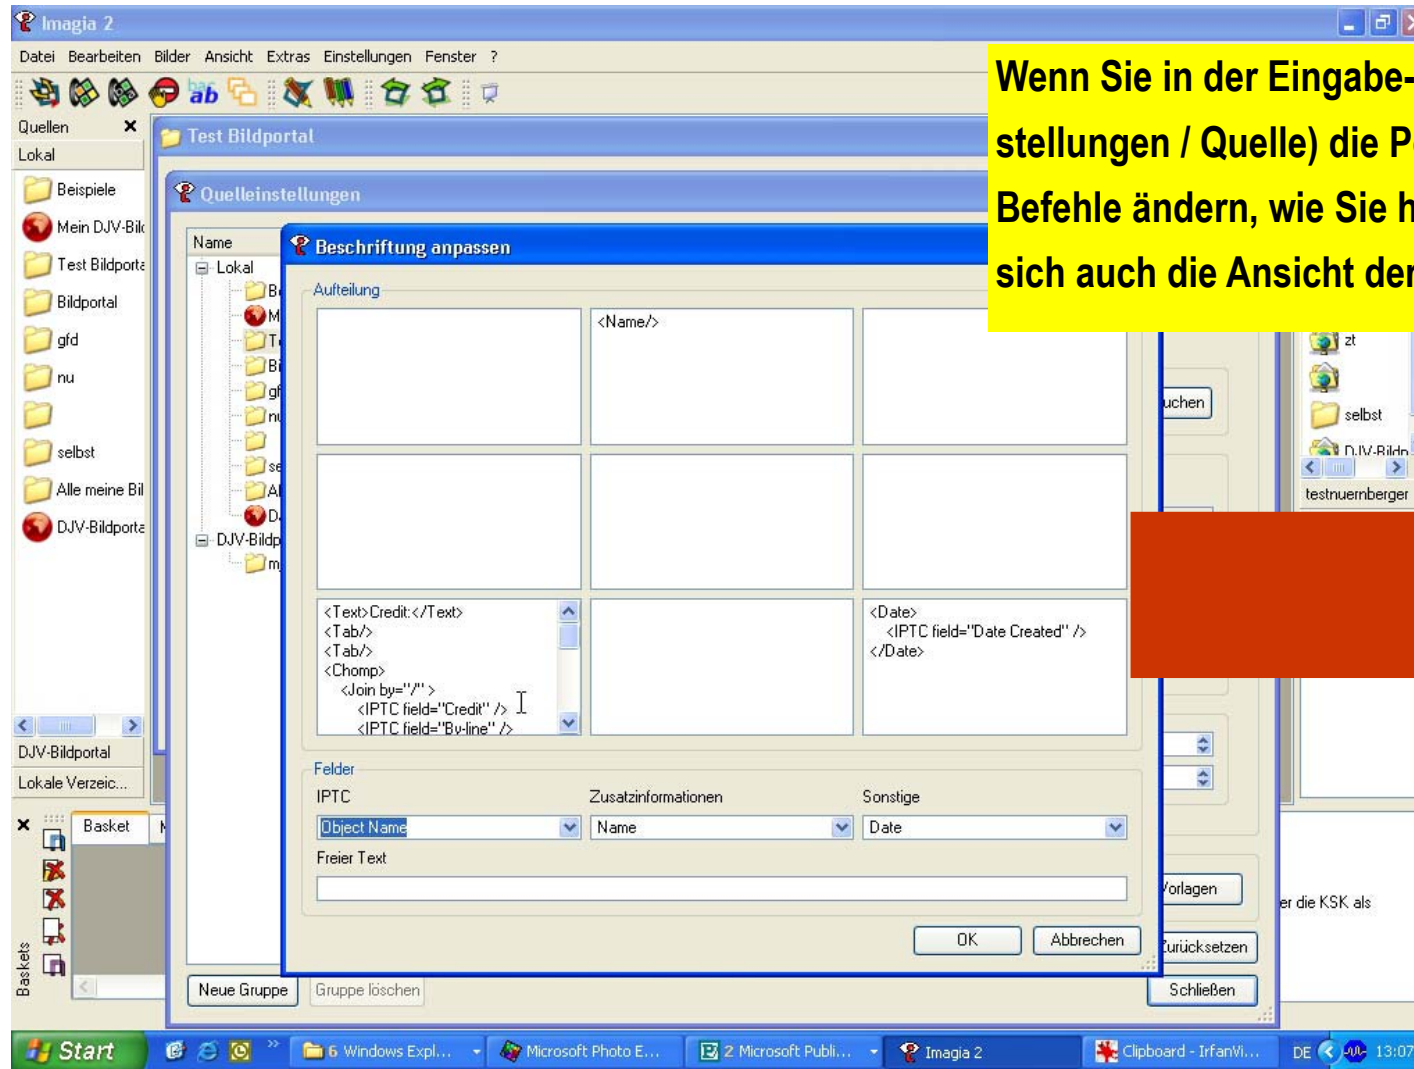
Imagia 2

Datei Bearbeiten Bilder Ansicht Extras Einstellungen Fenster ?

Wenn Sie in der Eingabe-
stellungen / Quelle) die P
Befehle ändern, wie Sie h
sich auch die Ansicht der

Quellen
Lokal
Beispiele
Mein DJV-Bil
Test Bildporta
Bildportal
gfd
nu
selbst
Alle meine Bil
DJV-Bildporta
DJV-Bildportal
Lokale Verzeic...
Basket
Baskets

Test Bildportal

Quelleinstellungen

Name
Lokal
DJV-Bildp

Beschriftung anpassen

Aufteilung

<Name/>

<Text>Credit:</Text>
<Tab/>
<Tab/>
<Chomp>
<Join by="/">
<IPTC field="Credit" />
<IPTC field="By-line" />

<Date>
<IPTC field="Date Created" />
</Date>

Felder
IPTC
Object Name
Zusatzinformationen
Name
Sonstige
Date
Freier Text

OK
Abbrechen

zt
selbst
DJV-Bildp
testnuernberger
uchen
Vorlagen
er die KSK als
Zurücksetzen
Schließen
Neue Gruppe
Gruppe löschen

Start
6 Windows Expl...
Microsoft Photo E...
2 Microsoft Publi...
Imagia 2
Clipboard - IrfanVi...
DE
13:07